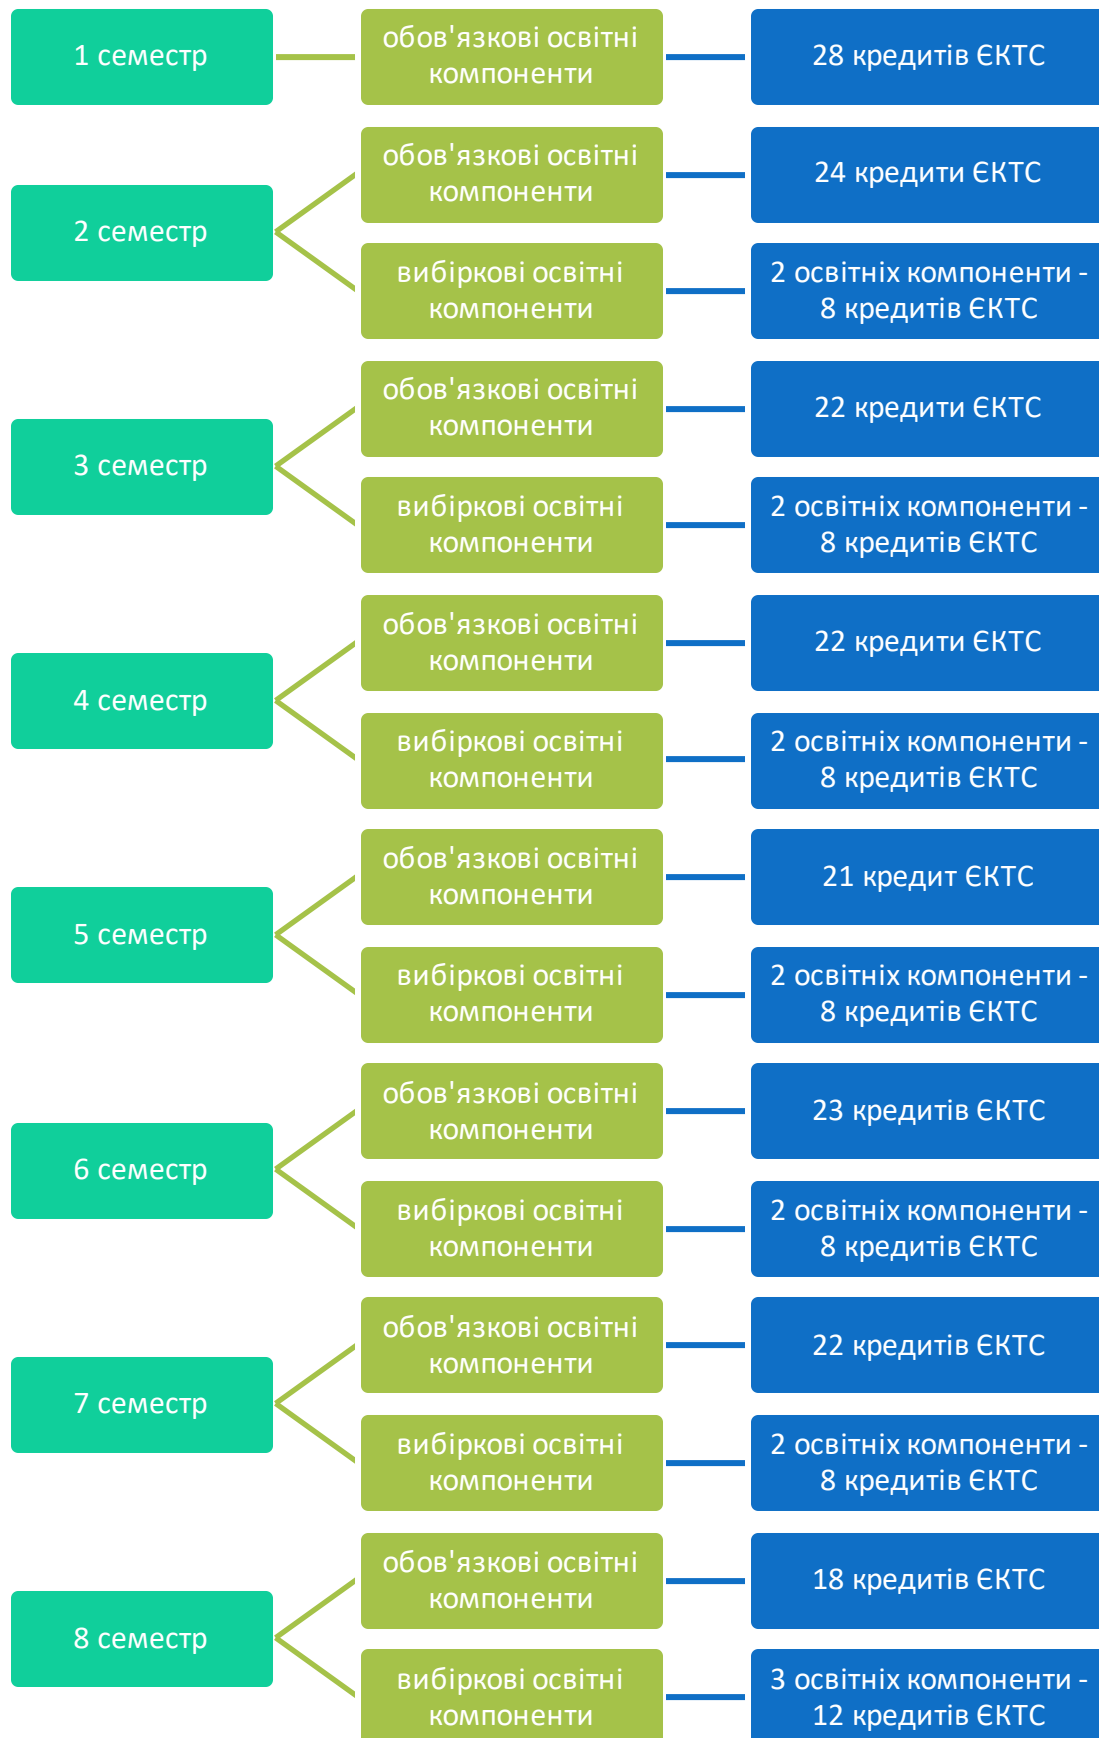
1 семестр

обов'язкові освітні компоненти

28 кредитів ЄКТС

2 семестр

обов'язкові освітні компоненти

24 кредити ЄКТС

вибіркові освітні компоненти

2 освітніх компоненти - 8 кредитів ЄКТС

3 семестр

обов'язкові освітні компоненти

22 кредити ЄКТС

вибіркові освітні компоненти

2 освітніх компоненти - 8 кредитів ЄКТС

4 семестр

обов'язкові освітні компоненти

22 кредити ЄКТС

вибіркові освітні компоненти

2 освітніх компоненти - 8 кредитів ЄКТС

5 семестр

обов'язкові освітні компоненти

21 кредит ЄКТС

вибіркові освітні компоненти

2 освітніх компоненти - 8 кредитів ЄКТС

6 семестр

обов'язкові освітні компоненти

23 кредитів ЄКТС

вибіркові освітні компоненти

2 освітніх компоненти - 8 кредитів ЄКТС

7 семестр

обов'язкові освітні компоненти

22 кредитів ЄКТС

вибіркові освітні компоненти

2 освітніх компоненти - 8 кредитів ЄКТС

8 семестр

обов'язкові освітні компоненти

18 кредитів ЄКТС

вибіркові освітні компоненти

3 освітніх компоненти - 12 кредитів ЄКТС